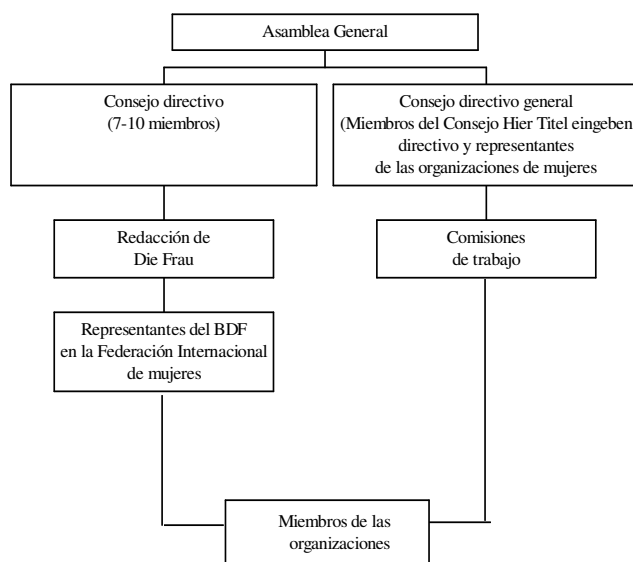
Asamblea General

Consejo directivo
(7-10 miembros)

Consejo directivo general
(Miembros del Consejo Hier Titel eingeben
directivo y representantes
de las organizaciones de mujeres

Redacción de
Die Frau

Comisiones
de trabajo

Representantes del BDF
en la Federación Internacional
de mujeres

Miembros de las
organizaciones